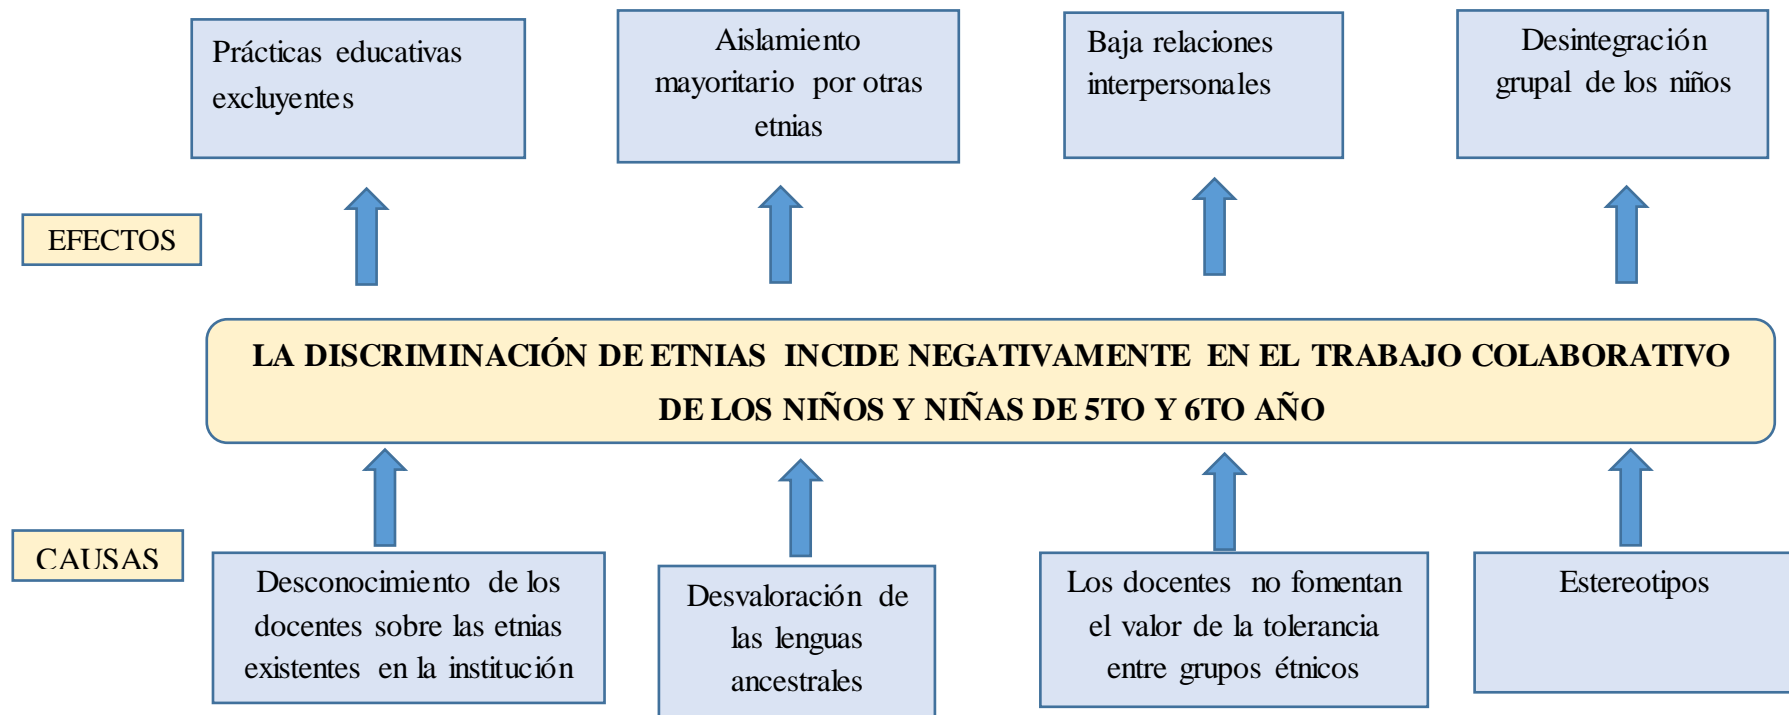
Prácticas educativas excluyentes

Aislamiento mayoritario por otras etnias

Baja relaciones interpersonales

Desintegración grupal de los niños

EFECTOS

LA DISCRIMINACIÓN DE ETNIAS INCIDE NEGATIVAMENTE EN EL TRABAJO COLABORATIVO DE LOS NIÑOS Y NIÑAS DE 5TO Y 6TO AÑO

CAUSAS

Desconocimiento de los docentes sobre las etnias existentes en la institución

Desvaloración de las lenguas ancestrales

Los docentes no fomentan el valor de la tolerancia entre grupos étnicos

Estereotipos